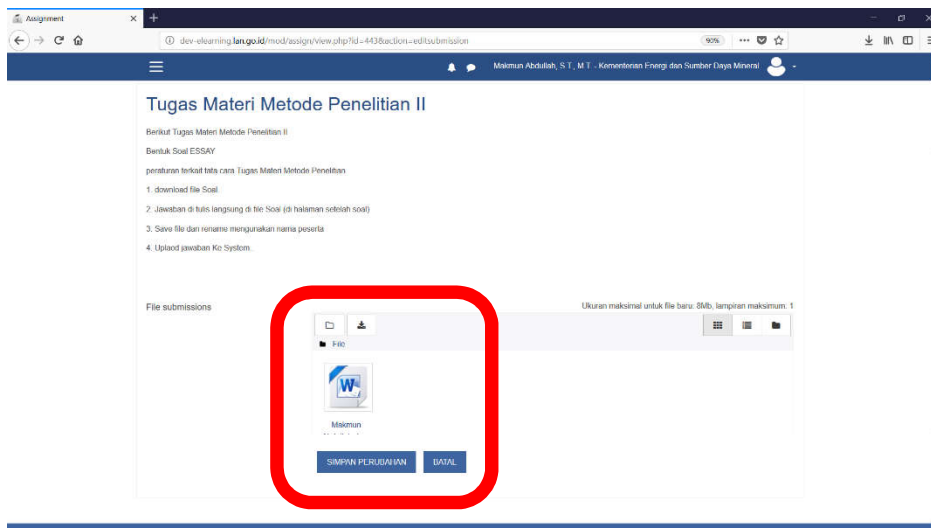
Assignment

dev-elearning.lan.go.id/mod/assign/view.php?id=443&action=editsubmission

90%

Makmun Abdullah, S.T., M.T. - Kementerian Energi dan Sumber Daya Mineral

Tugas Materi Metode Penelitian II

Berikut Tugas Materi Metode Penelitian II

Bentuk Soal ESSAY

peraturan terkait tata cara Tugas Materi Metode Penelitian

1. download file Soal.

2. Jawaban di tulis langsung di file Soal (di halaman setelah soal)

3. Save file dan rename mengunakan nama peserta

4. Upload jawaban Ke System.

File submissions

Ukuran maksimal untuk file baru: 8Mb, lampiran maksimum: 1

File

Makmun

SIMPAN PERUBAHAN

BATAL